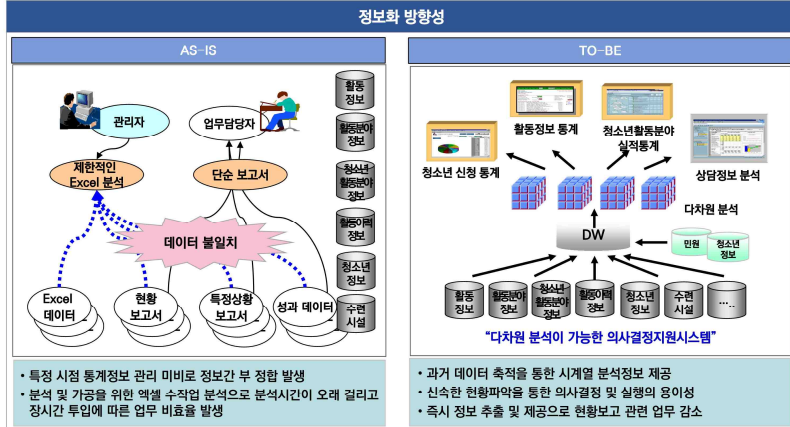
정보화 방향성

AS-IS

관리자

업무담당자

제한적인 Excel 분석

단순 보고서

데이터 불일치

Excel 데이터

현황 보고서

특정상황 보고서

성과 데이터

활동 정보

활동분야 정보

청소년 활동분야 정보

활동이력 정보

청소년 정보

수련 시설

• 특정 시점 통계정보 관리 미비로 정보간 부 정합 발생
• 분석 및 가공을 위한 엑셀 수작업 분석으로 분석시간이 오래 걸리고 장시간 투입에 따른 업무 비효율 발생

TO-BE

활동정보 통계

청소년활동분야 실적통계

청소년 신청 통계

상담정보 분석

다차원 분석

DW

민원

청소년 정보

활동 정보

활동분야 정보

청소년 활동분야 정보

활동이력 정보

청소년 정보

수련 시설

….

"다차원 분석이 가능한 의사결정지원시스템"

• 과거 데이터 축적을 통한 시계열 분석정보 제공
• 신속한 현황파악을 통한 의사결정 및 실행의 용이성
• 즉시 정보 추출 및 제공으로 현황보고 관련 업무 감소